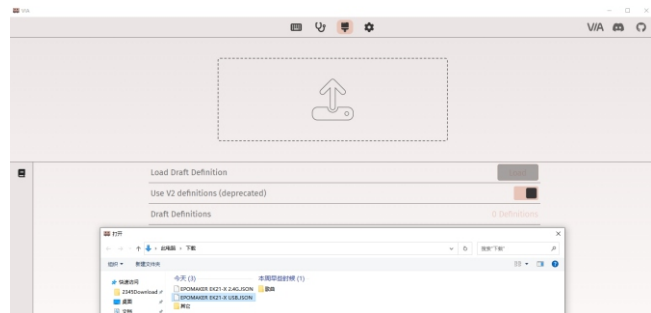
VIA

VIA

Load Draft Definition

Use V2 definitions (deprecated)

Draft Definitions

0 Definitions

打开

此电脑 › 下载

搜索"下载"

组织 ▾ 新建文件夹

快速访问

2345Download

桌面

文档

今天 (3)

EPOMAKER EK21-X 2.4G.JSON

EPOMAKER EK21-X USB.JSON

其他

本周早些时候 (1)

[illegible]